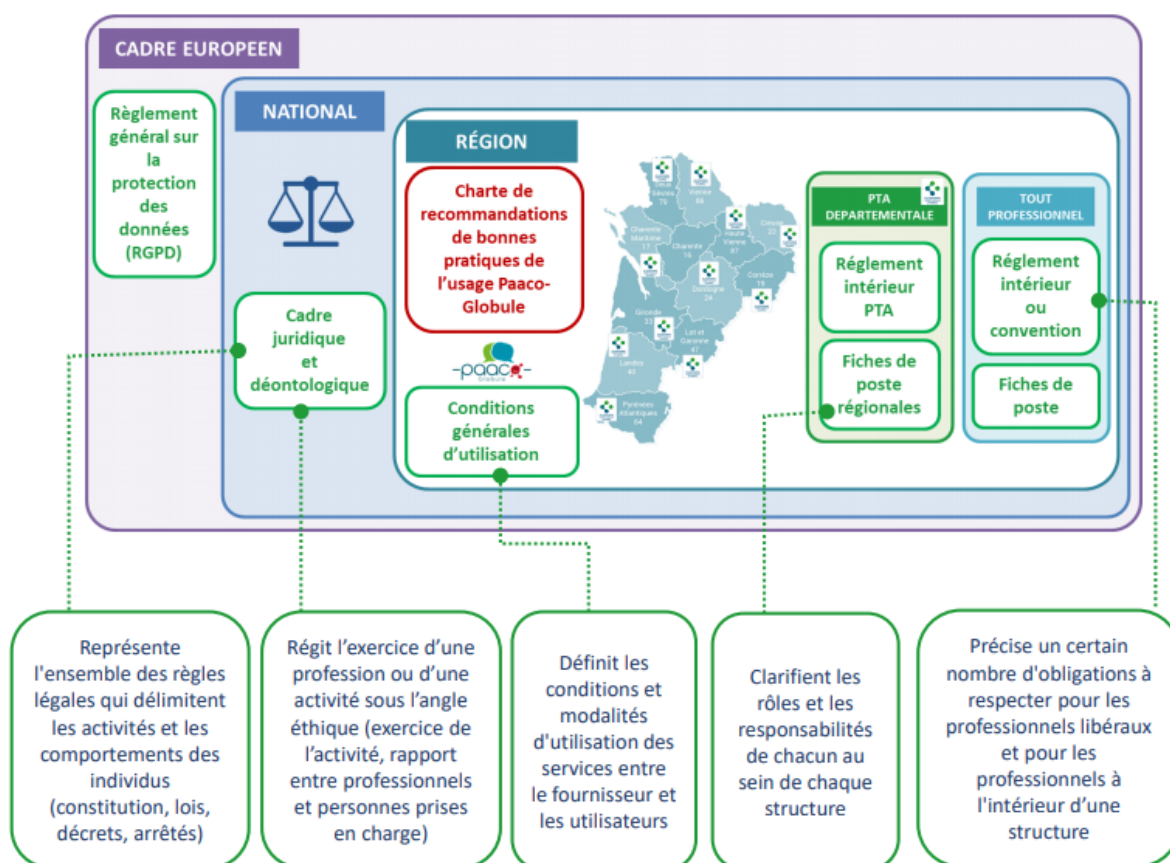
CADRE EUROPEEN

Règlement général sur la protection des données (RGPD)

NATIONAL

Cadre juridique et déontologique

RÉGION

Charte de recommandations de bonnes pratiques de l'usage Paaco-Globule

paaco Globule

Conditions générales d'utilisation

Deux-Sèvres 79
Vienne 86
Haute Vienne 87
Creuse 23
Charente Maritime 17
Charente 16
Corrèze 19
Dordogne 24
Gironde 33
Lot et Garonne 47
Landes 40
Pyrénées Atlantiques 64

PTA DEPARTEMENTALE

Réglement intérieur PTA

Fiches de poste régionales

TOUT PROFESSIONNEL

Réglement intérieur ou convention

Fiches de poste

Représente l'ensemble des règles légales qui délimitent les activités et les comportements des individus (constitution, lois, décrets, arrêtés)

Régit l'exercice d'une profession ou d'une activité sous l'angle éthique (exercice de l'activité, rapport entre professionnels et personnes prises en charge)

Définit les conditions et modalités d'utilisation des services entre le fournisseur et les utilisateurs

Clarifient les rôles et les responsabilités de chacun au sein de chaque structure

Précise un certain nombre d'obligations à respecter pour les professionnels libéraux et pour les professionnels à l'intérieur d'une structure